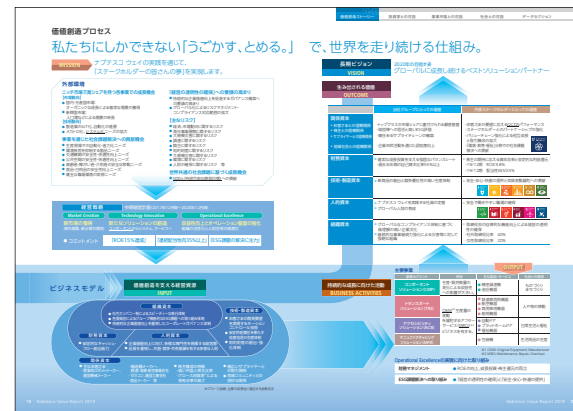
価値創造プロセス

私たちにしかできない「うごかす、とめる。」で、世界を走り続ける仕組み。

MISSION ナブテスコ ウェイの実践を通じて、「ステークホルダーの皆さんの夢」を実現します。

外部環境

長期ビジョン
VISION
2030年の目指す姿
グローバルに成長し続けるベストソリューションパートナー

生み出される価値
OUTCOME

ビジネスモデル

価値創造を支える経営資源
INPUT

BUSINESS ACTIVITIES

OUTPUT

Market Creation
Technology Innovation
Operational Excellence

[ROE15%達成]
[ESG課題の解決に注力]

財務資本
技術・製造資本
人的資本
組織資本

Operational Excellenceの実現に向けた取り組み

ESG課題解決への取り組み

18 Nabtesco Value Report 2019
Nabtesco Value Report 2019 19